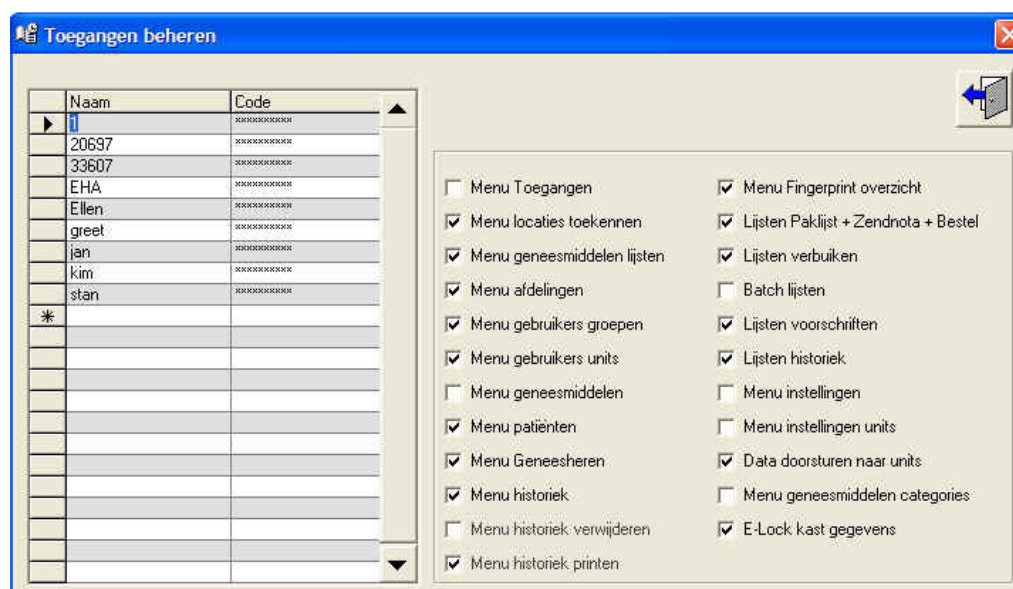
Toegangen beheren

| | Naam | Code |
|---|---|---|
| ▶ | 1 | ********** |
| | 20697 | ********** |
| | 33607 | ********** |
| | EHA | ********** |
| | Ellen | ********** |
| | greet | ********** |
| | jan | ********** |
| | kim | ********** |
| | stan | ********** |
| * | | |

Menu Toegangen
Menu locaties toekennen
Menu geneesmiddelen lijsten
Menu afdelingen
Menu gebruikers groepen
Menu gebruikers units
Menu geneesmiddelen
Menu patiënten
Menu Geneesheren
Menu historiek
Menu historiek verwijderen
Menu historiek printen

Menu Fingerprint overzicht
Lijsten Paklijst + Zendnota + Bestel
Lijsten verbuiken
Batch lijsten
Lijsten voorschriften
Lijsten historiek
Menu instellingen
Menu instellingen units
Data doorsturen naar units
Menu geneesmiddelen categories
E-Lock kast gegevens